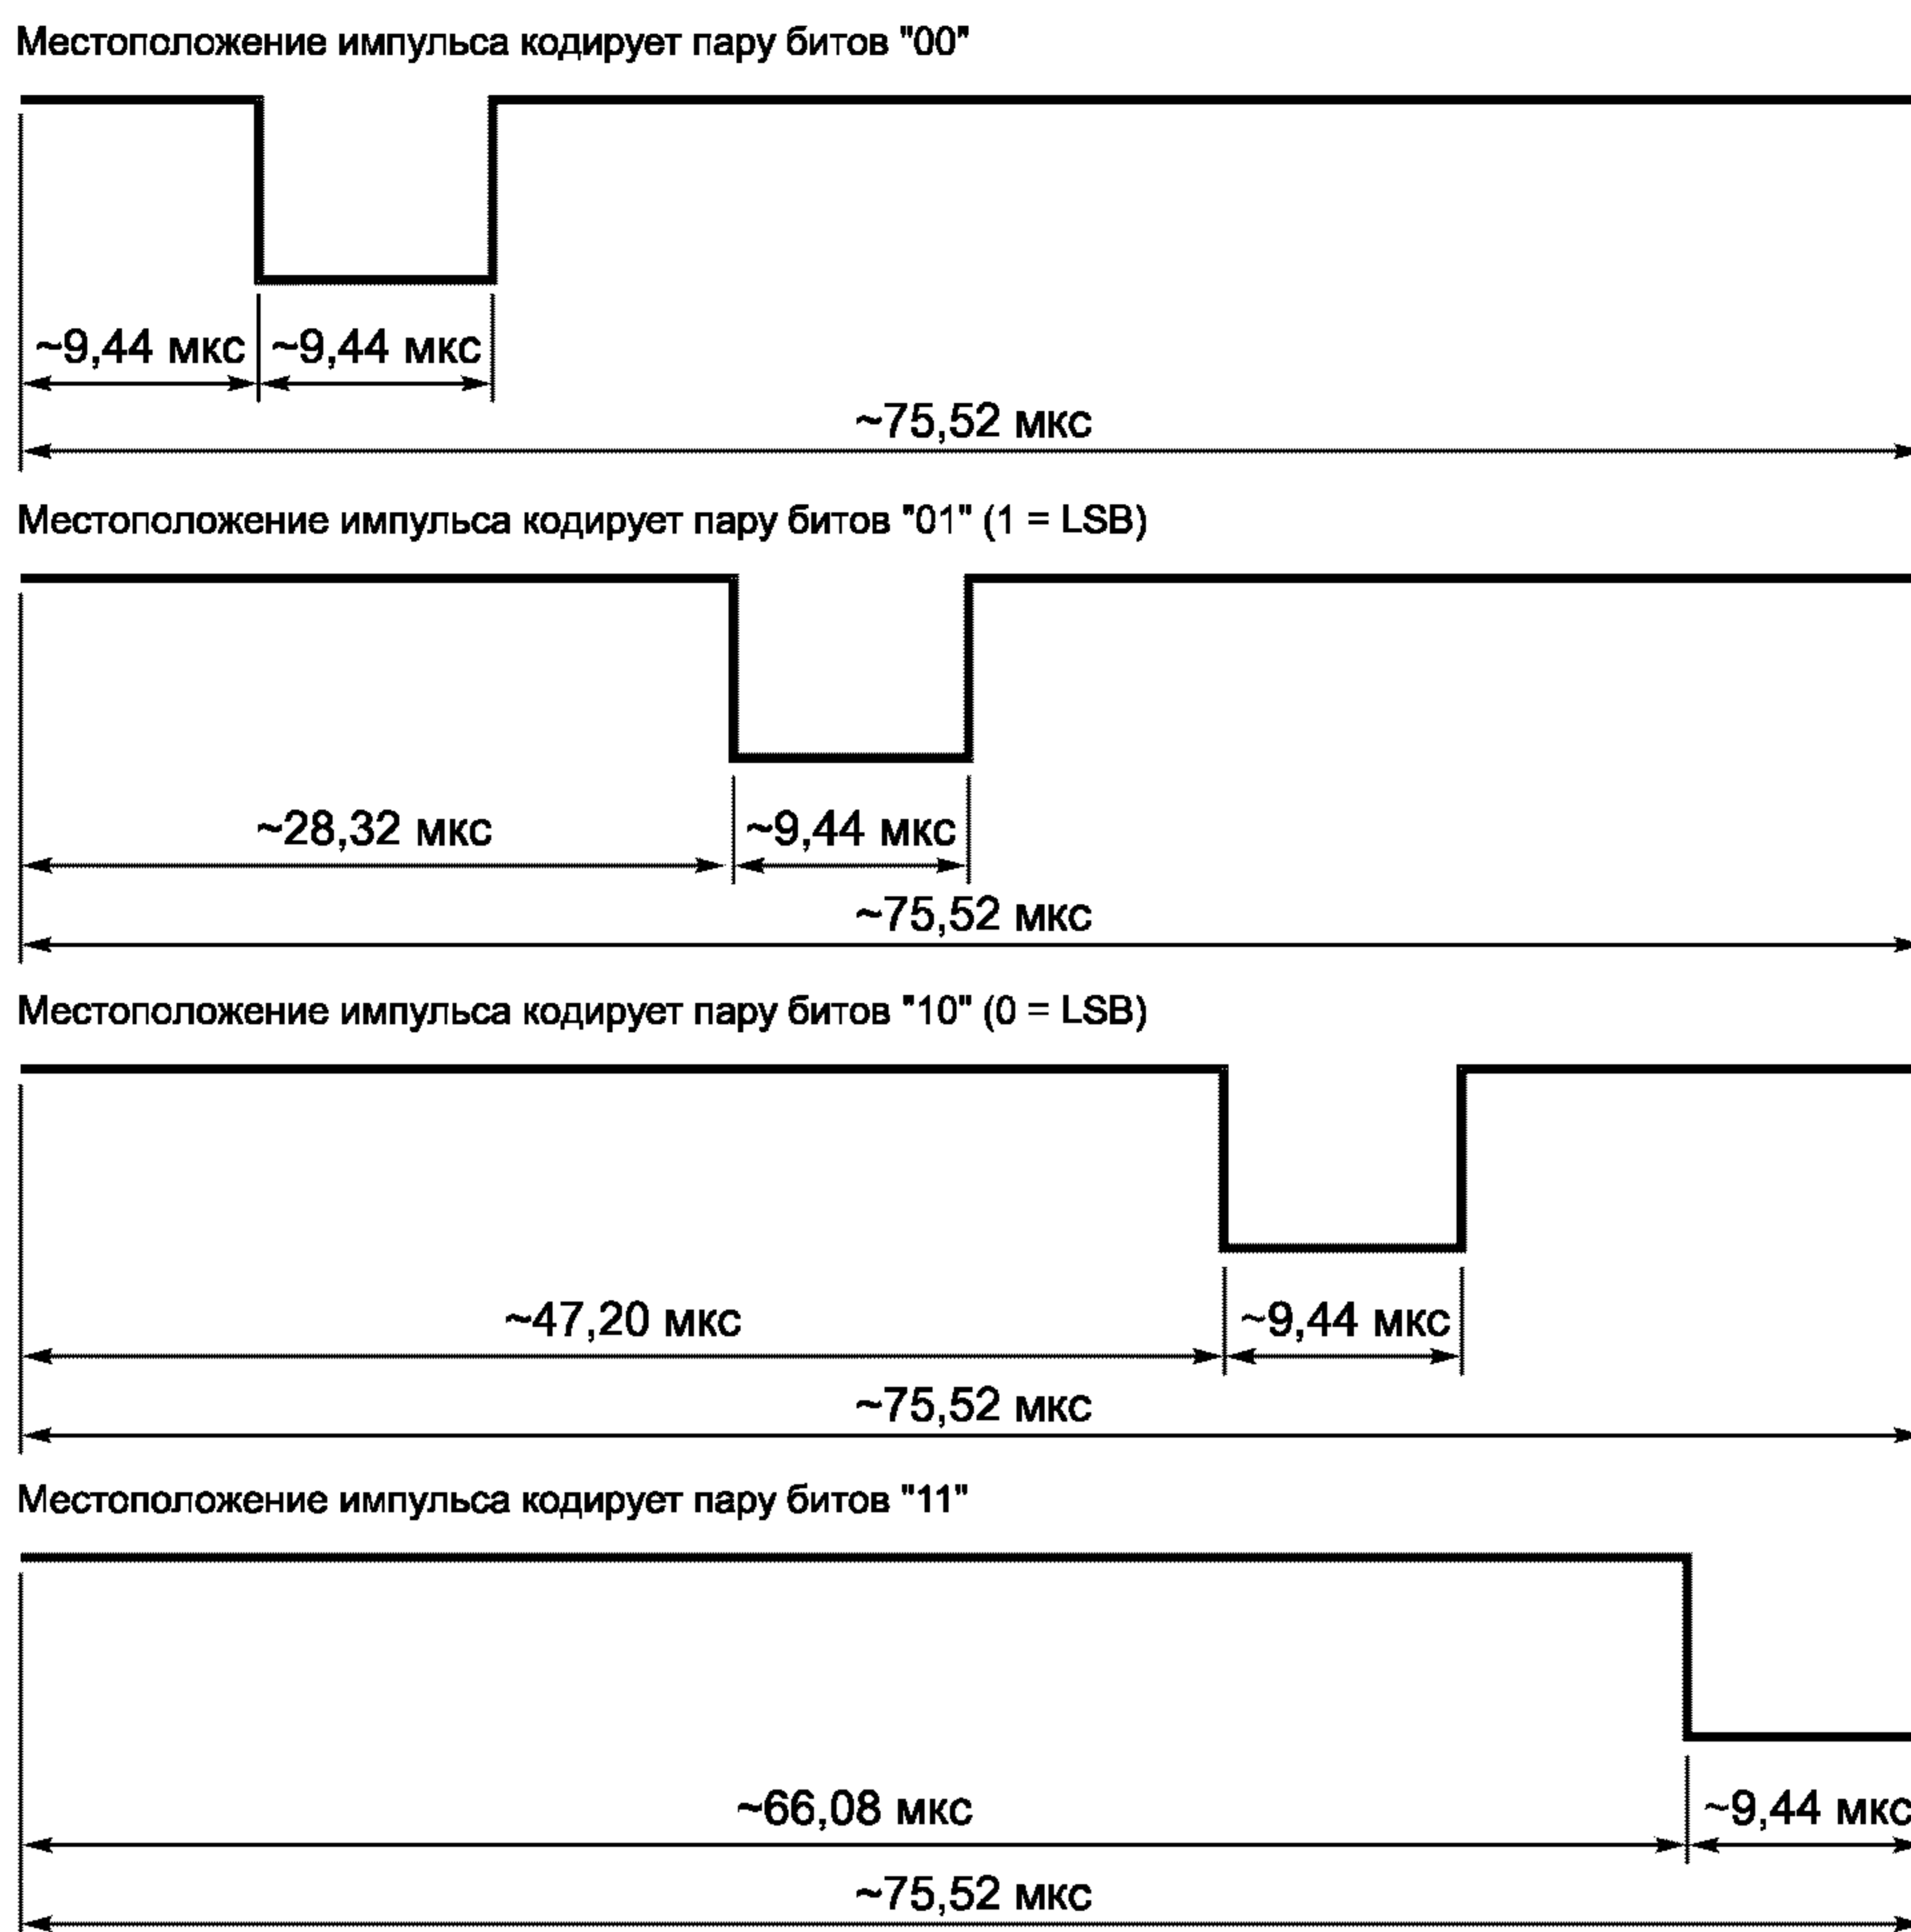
Местоположение импульса кодирует пару битов "00"

~9,44 мкс ~9,44 мкс

~75,52 мкс

Местоположение импульса кодирует пару битов "01" (1 = LSB)

~28,32 мкс ~9,44 мкс

~75,52 мкс

Местоположение импульса кодирует пару битов "10" (0 = LSB)

~47,20 мкс ~9,44 мкс

~75,52 мкс

Местоположение импульса кодирует пару битов "11"

~66,08 мкс ~9,44 мкс

~75,52 мкс